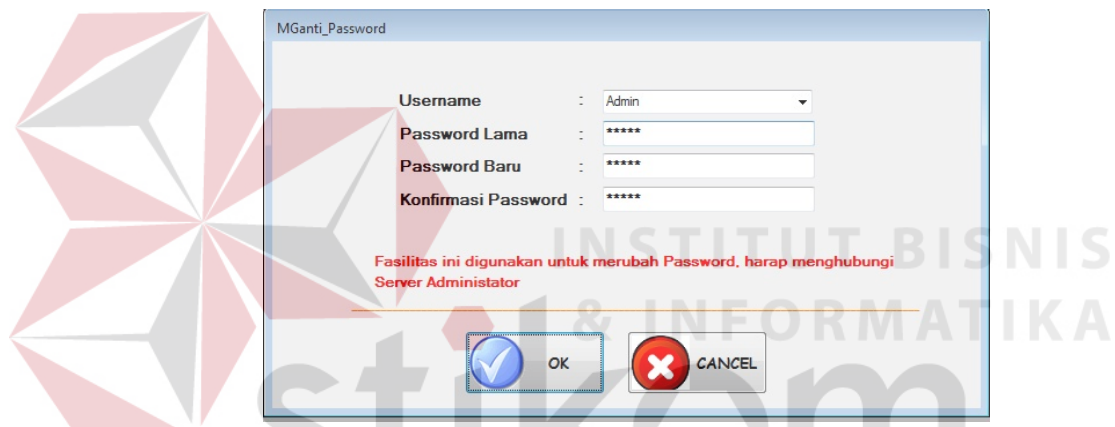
MGanti_Password

Username : Admin

Password Lama : *****

Password Baru : *****

Konfirmasi Password : *****

Fasilitas ini digunakan untuk merubah Password, harap menghubungi Server Administator

OK

CANCEL

INSTITUT BISNIS & INFORMATIKA

stikom